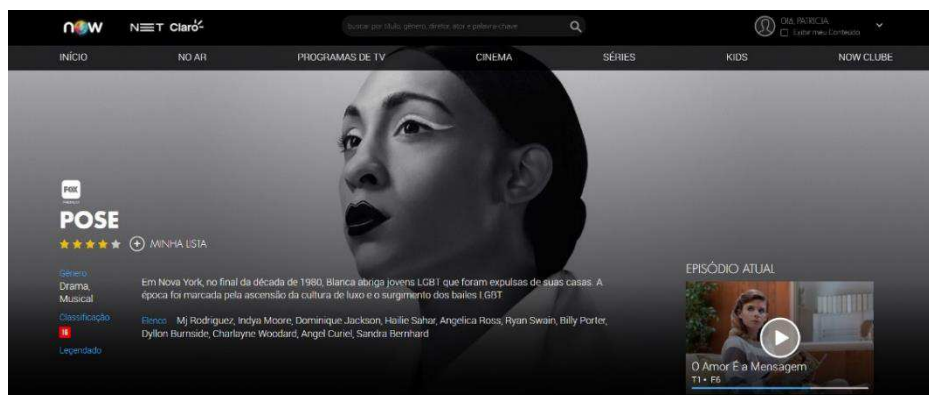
now NET Claro

Buscar por título, gênero, diretor, ator e palavra-chave

Olá, PATRICIA
Exibir meu Conteúdo

INÍCIO NO AR PROGRAMAS DE TV CINEMA SÉRIES KIDS NOW CLUBE

FOX

POSE

MINHA LISTA

Gênero
Drama, Musical

Classificação
18

Legendado

Em Nova York, no final da década de 1980, Blanca abriga jovens LGBT que foram expulsas de suas casas. A época foi marcada pela ascensão da cultura de luxo e o surgimento dos bailes LGBT

Elenco Mj Rodriguez, Indya Moore, Dominique Jackson, Hailie Sahar, Angelica Ross, Ryan Swain, Billy Porter, Dyllon Burnside, Charlayne Woodard, Angel Curiel, Sandra Bernhard

EPISÓDIO ATUAL

O Amor É a Mensagem
T1 • E6